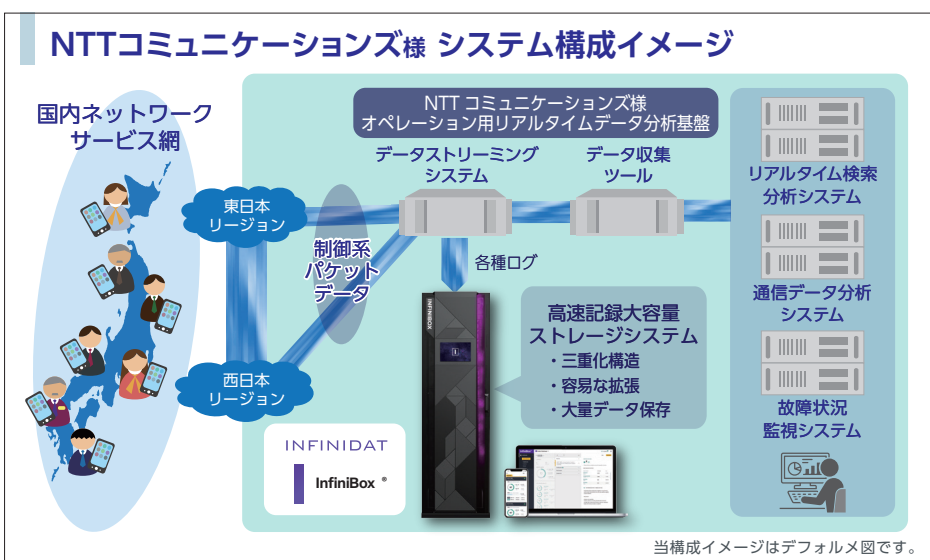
NTTコミュニケーションズ様 システム構成イメージ

国内ネットワークサービス網

東日本リージョン

西日本リージョン

制御系パケットデータ

NTT コミュニケーションズ様
オペレーション用リアルタイムデータ分析基盤

データストリーミングシステム

データ収集ツール

各種ログ

高速記録大容量ストレージシステム
・三重化構造
・容易な拡張
・大量データ保存

INFINIDAT
InfiniBox®

リアルタイム検索分析システム

通信データ分析システム

故障状況監視システム

当構成イメージはデフォルメ図です。